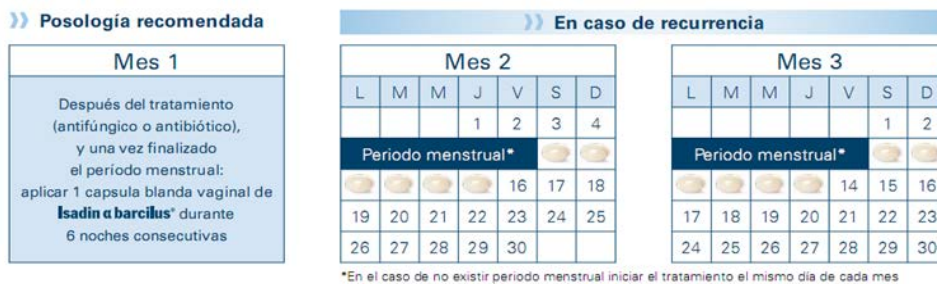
Posología recomendada

Mes 1

Después del tratamiento (antifúngico o antibiótico), y una vez finalizado el período menstrual: aplicar 1 capsula blanda vaginal de Isadin α barcilus® durante 6 noches consecutivas

En caso de recurrencia

Mes 2

| L | M | M | J | V | S | D |
|---|---|---|---|---|---|---|
| | | | 1 | 2 | 3 | 4 |
| Periodo menstrual* | | | | | | |
| | | | | 16 | 17 | 18 |
| 19 | 20 | 21 | 22 | 23 | 24 | 25 |
| 26 | 27 | 28 | 29 | 30 | | |

Mes 3

| L | M | M | J | V | S | D |
|---|---|---|---|---|---|---|
| | | | | | 1 | 2 |
| Periodo menstrual* | | | | | | |
| | | | | 14 | 15 | 16 |
| 17 | 18 | 19 | 20 | 21 | 22 | 23 |
| 24 | 25 | 26 | 27 | 28 | 29 | 30 |

*En el caso de no existir periodo menstrual iniciar el tratamiento el mismo día de cada mes